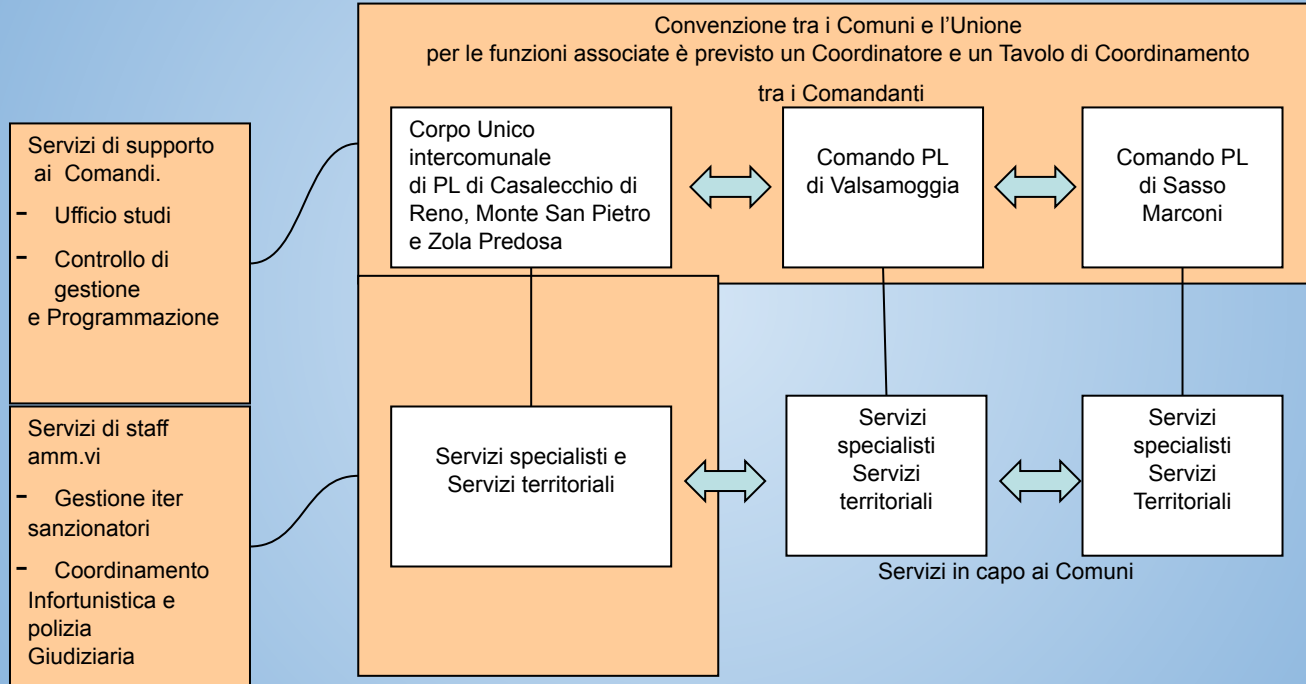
Convenzione tra i Comuni e l'Unione
per le funzioni associate è previsto un Coordinatore e un Tavolo di Coordinamento

tra i Comandanti

Servizi di supporto ai Comandi.
- Ufficio studi
- Controllo di gestione e Programmazione

Servizi di staff amm.vi
- Gestione iter sanzionatori
- Coordinamento Infortunistica e polizia Giudiziaria

Corpo Unico intercomunale di PL di Casalecchio di Reno, Monte San Pietro e Zola Predosa

Comando PL di Valsamoggia

Comando PL di Sasso Marconi

Servizi specialisti e Servizi territoriali

Servizi specialisti Servizi territoriali

Servizi specialisti Servizi Territoriali

Servizi in capo ai Comuni